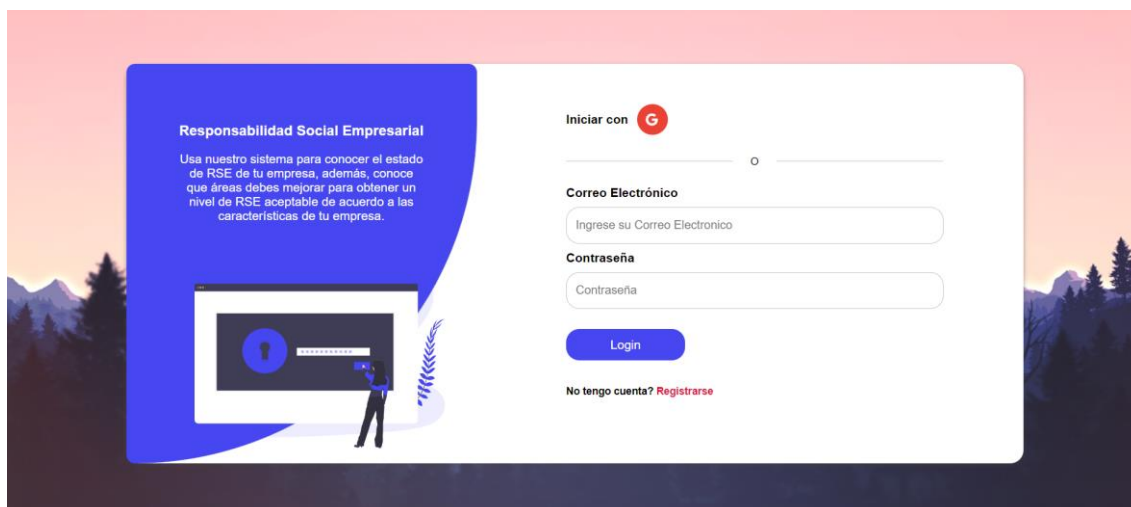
Responsabilidad Social Empresarial

Usa nuestro sistema para conocer el estado de RSE de tu empresa, además, conoce que áreas debes mejorar para obtener un nivel de RSE aceptable de acuerdo a las características de tu empresa.

Iniciar con G

o

Correo Electrónico

Ingrese su Correo Electronico

Contraseña

Contraseña

Login

No tengo cuenta? Registrarse